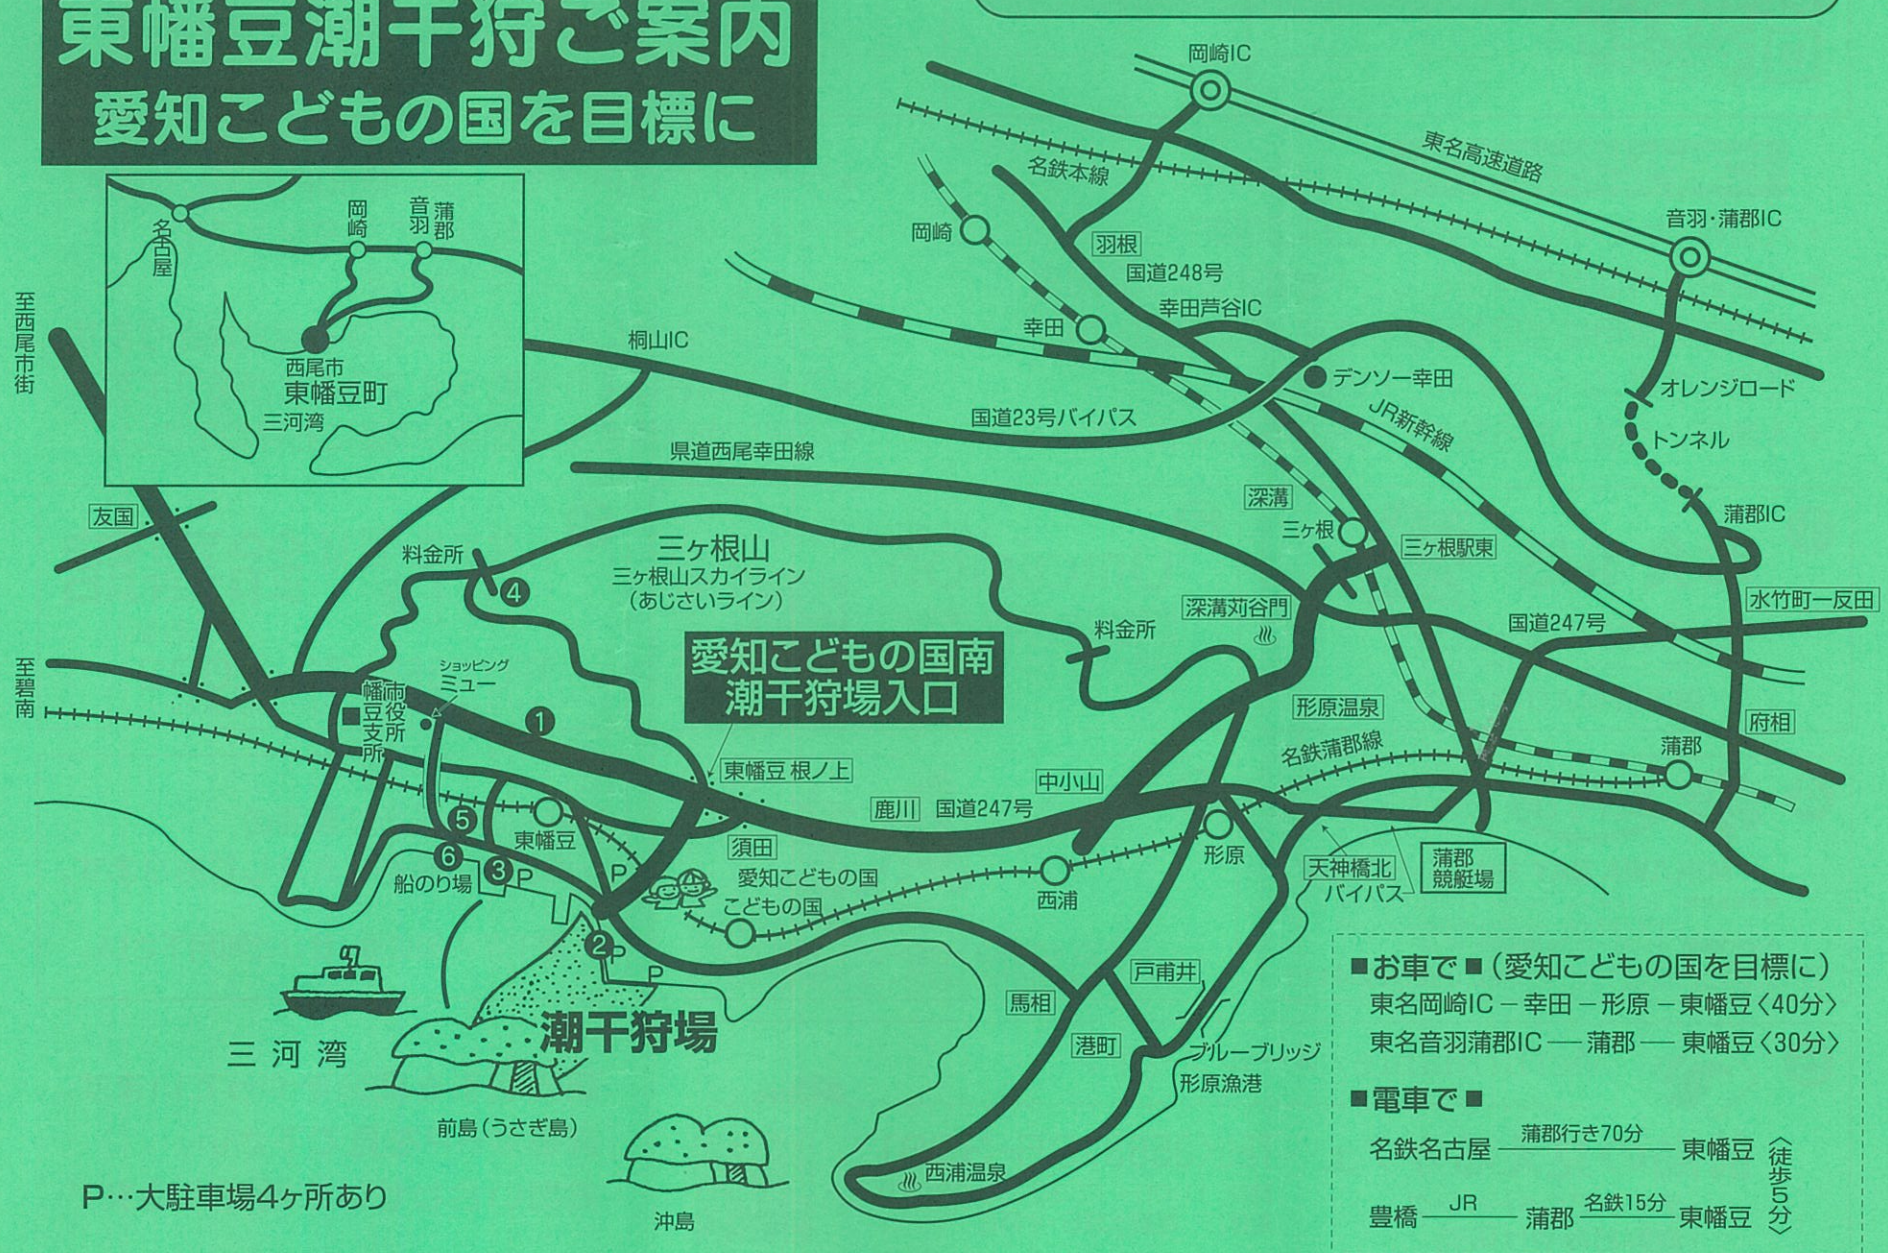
東幡豆潮干狩ご案内
愛知こどもの国を目標に

名古屋
岡崎
音羽
蒲郡
西尾市
東幡豆町
三河湾

岡崎IC
東名高速道路
名鉄本線
岡崎
羽根
国道248号
音羽・蒲郡IC
幸田芦谷IC
幸田
デンソー幸田
桐山IC
国道23号バイパス
JR新幹線
オレンジロード
トンネル
県道西尾幸田線
深溝
三ヶ根
三ヶ根駅東
蒲郡IC
至西尾市街
友国
料金所
三ヶ根山
三ヶ根山スカイライン
（あじさいライン）
料金所
深溝苅谷門
水竹町一反田
国道247号
愛知こどもの国南
潮干狩場入口
至碧南
ショッピングミュー
幡豆支所
市役所
形原温泉
府相
名鉄蒲郡線
蒲郡
東幡豆 根ノ上
中小山
鹿川
国道247号
東幡豆
須田
形原
愛知こどもの国
西浦
天神橋北バイパス
蒲郡競艇場
船のり場
こどもの国
P
P
P
1
2
3
4
5
6
戸甫井
馬相
港町
ブルーブリッジ
形原漁港
三河湾
潮干狩場
前島（うさぎ島）
西浦温泉
沖島
P…大駐車場4ヶ所あり

■お車で■（愛知こどもの国を目標に）
東名岡崎IC－幸田－形原－東幡豆〈40分〉
東名音羽蒲郡IC―蒲郡―東幡豆〈30分〉
■電車で■
名鉄名古屋 蒲郡行き70分 東幡豆
豊橋 JR 蒲郡 名鉄15分 東幡豆
〈徒歩5分〉